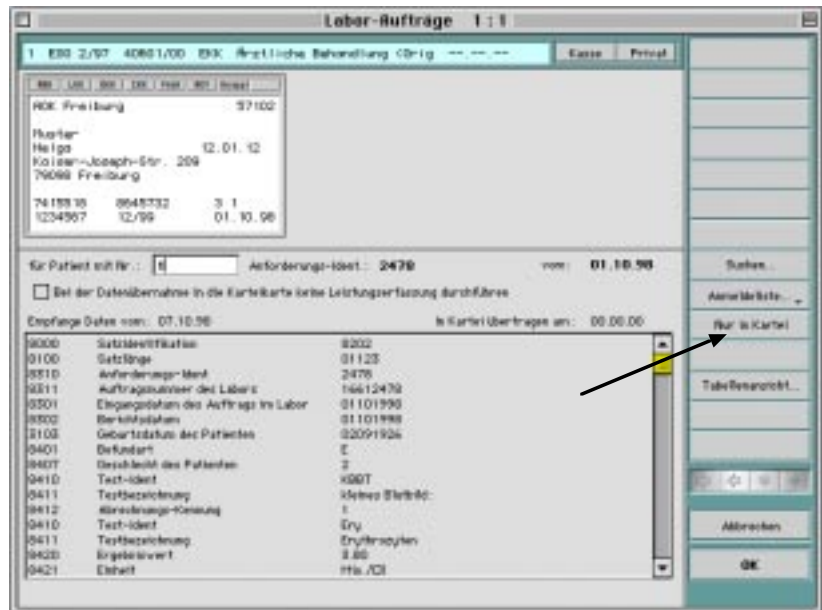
Labor-Aufträge 1:1

1 EBO 2/97 40801/00 EKK Ärztliche Behandlung (Orig --.--.--

Kasse Privat

AOK Freiburg 57102

Muster
Helga 12.01.12
Kaiser-Joseph-Str. 209
79098 Freiburg

7415518 8648732 3 1
1234567 12/99 01.10.98

für Patient mit Nr.: 6 Anforderungs-Ident.: 2478 vom: 01.10.98

Bei der Datenübernahme in die Karteikarte keine Leistungserfassung durchführen

Empfange Daten vom: 07.10.98 In Kartei übertragen am: 00.00.00

| | | |
|---|---|---|
| 8000 | Satzidentifikation | 8202 |
| 8100 | Satzlänge | 01123 |
| 8310 | Anforderungs-Ident | 2478 |
| 8311 | Auftragsnummer des Labors | 16612478 |
| 8301 | Eingangsdatum des Auftrags im Labor | 01101998 |
| 8302 | Berichtsdatum | 01101998 |
| 3103 | Geburtsdatum des Patienten | 02091926 |
| 8401 | Befundart | E |
| 8407 | Geschlecht des Patienten | 2 |
| 8410 | Test-Ident | KBBT |
| 8411 | Testbezeichnung | kleines Blutbild: |
| 8412 | Abrechnungs-Kennung | 1 |
| 8410 | Test-Ident | Ery |
| 8411 | Testbezeichnung | Erythrozyten |
| 8420 | Ergebniswert | 3.80 |
| 8421 | Einheit | Mio./Cl |

Suchen...
Auswahlliste...
Nur in Kartei
Tabellenansicht...
Abbrechen
OK